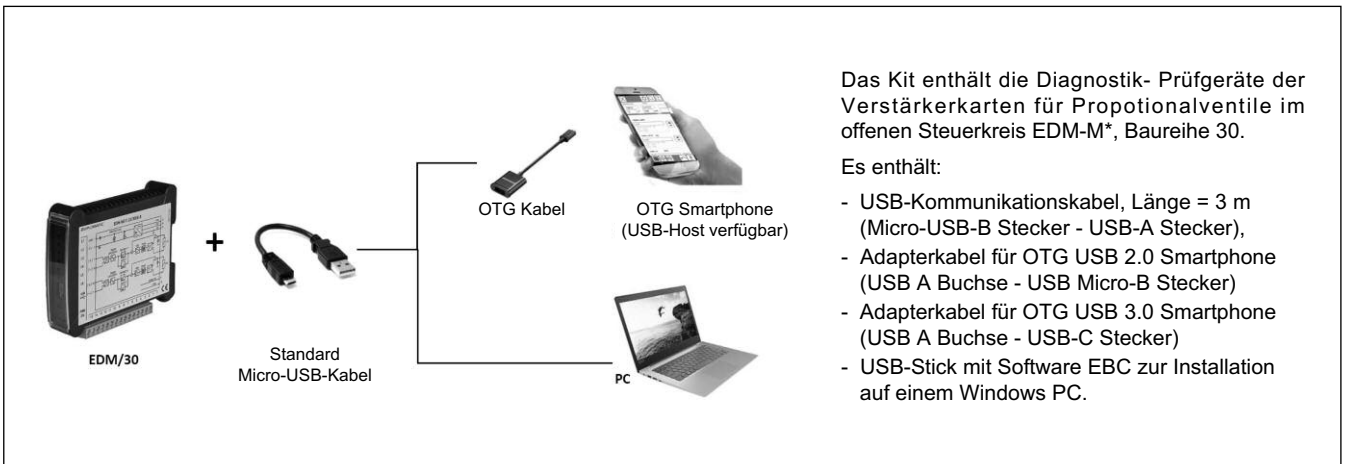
+

EDM/30

Standard Micro-USB-Kabel

OTG Kabel

OTG Smartphone (USB-Host verfügbar)

PC

Das Kit enthält die Diagnostik- Prüfgeräte der Verstärkerkarten für Propotionalventile im offenen Steuerkreis EDM-M*, Baureihe 30.

Es enthält:

- USB-Kommunikationskabel, Länge = 3 m (Micro-USB-B Stecker - USB-A Stecker),
- Adapterkabel für OTG USB 2.0 Smartphone (USB A Buchse - USB Micro-B Stecker)
- Adapterkabel für OTG USB 3.0 Smartphone (USB A Buchse - USB-C Stecker)
- USB-Stick mit Software EBC zur Installation auf einem Windows PC.